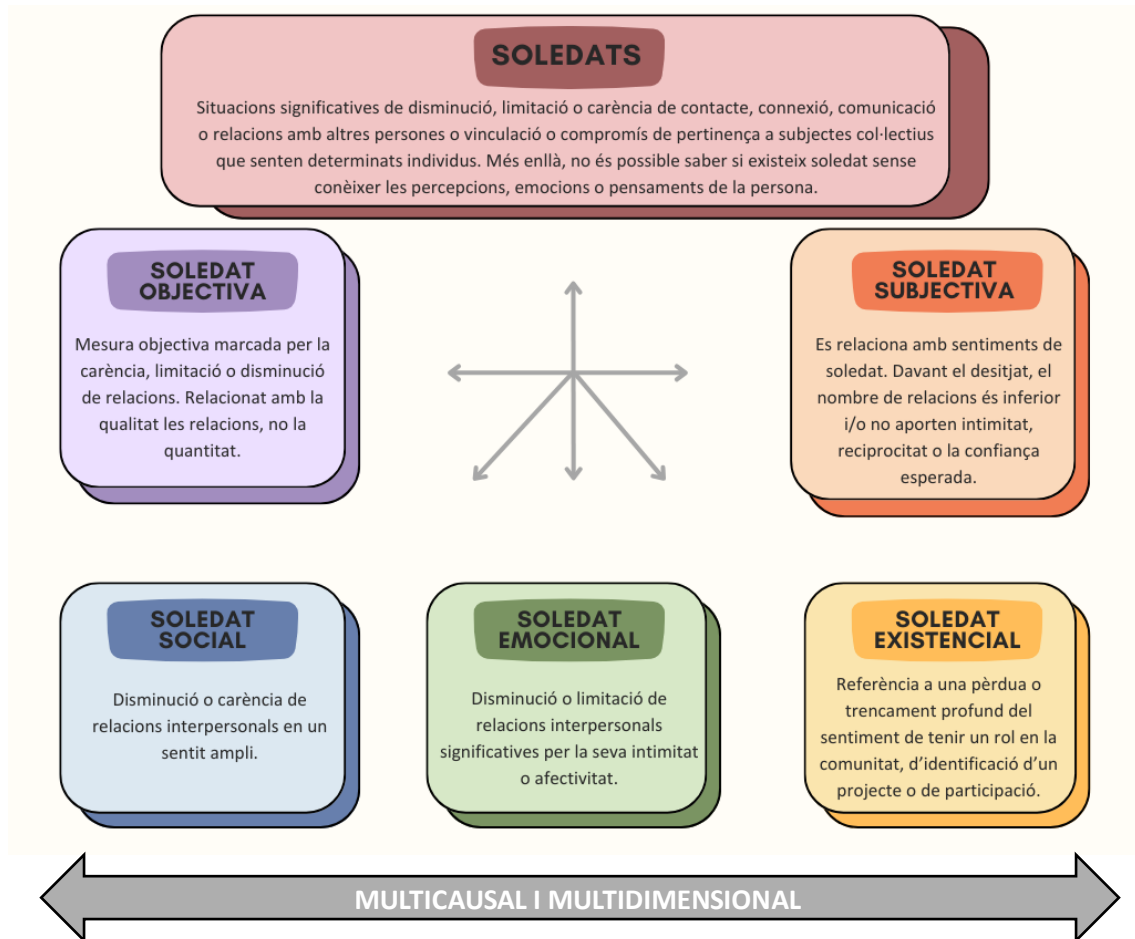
SOLEDATS

Situacions significatives de disminució, limitació o carència de contacte, connexió, comunicació o relacions amb altres persones o vinculació o compromís de pertinença a subjectes col·lectius que senten determinats individus. Més enllà, no és possible saber si existeix soledat sense conèixer les percepcions, emocions o pensaments de la persona.

SOLEDAT OBJECTIVA

Mesura objectiva marcada per la carència, limitació o disminució de relacions. Relacionat amb la qualitat les relacions, no la quantitat.

SOLEDAT SUBJECTIVA

Es relaciona amb sentiments de soledat. Davant el desitjat, el nombre de relacions és inferior i/o no aporten intimitat, reciprocitat o la confiança esperada.

SOLEDAT SOCIAL

Disminució o carència de relacions interpersonals en un sentit ampli.

SOLEDAT EMOCIONAL

Disminució o limitació de relacions interpersonals significatives per la seva intimitat o afectivitat.

SOLEDAT EXISTENCIAL

Referència a una pèrdua o trencament profund del sentiment de tenir un rol en la comunitat, d'identificació d'un projecte o de participació.

MULTICAUSAL I MULTIDIMENSIONAL